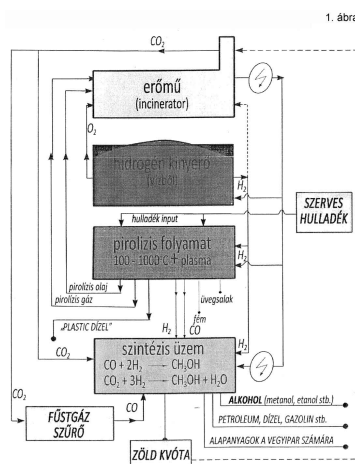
1. ábra

$CO_2$

erőmű
(incinerator)

$O_2$

hidrogén kinyerő
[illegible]

$H_2$

SZERVES HULLADÉK

hulladék input

pirolízis folyamat
100 - 1000°C + plasma

$H_2$

pirolízis olaj
pirolízis gáz

üvegsalak

fém

„PLASTIC DIZEL"

$H_2$

CO

$CO_2$

szintézis üzem
$CO + 2H_2 \longrightarrow CH_3OH$
$CO_2 + 3H_2 \longrightarrow CH_3OH + H_2O$

$H_2$

$CO_2$

FÜSTGÁZ SZŰRŐ

CO

ALKOHOL (metanol, etanol stb.)

PETROLEUM, DÍZEL, GAZOLIN stb.

ALAPANYAGOK A VEGYIPAR SZÁMÁRA

ZÖLD KVÓTA